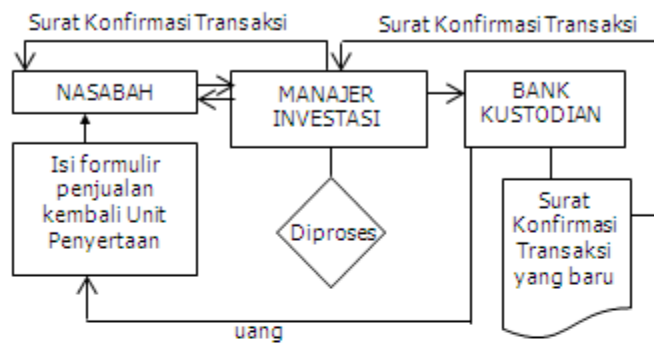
Surat Konfirmasi Transaksi

Surat Konfirmasi Transaksi

NASABAH

MANAJER INVESTASI

BANK KUSTODIAN

Isi formulir penjualan kembali Unit Penyertaan

Diproses

Surat Konfirmasi Transaksi yang baru

uang